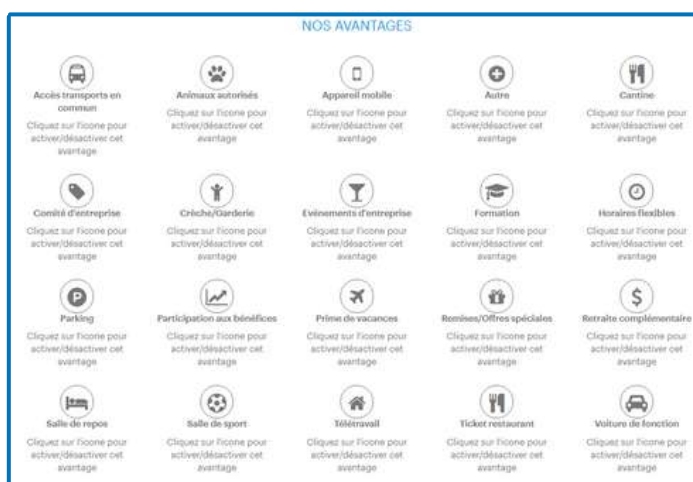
NOS AVANTAGES

Accès transports en commun
Cliquez sur l'icone pour activer/désactiver cet avantage

Animaux autorisés
Cliquez sur l'icone pour activer/désactiver cet avantage

Appareil mobile
Cliquez sur l'icone pour activer/désactiver cet avantage

Autre
Cliquez sur l'icone pour activer/désactiver cet avantage

Cantine
Cliquez sur l'icone pour activer/désactiver cet avantage

Comité d'entreprise
Cliquez sur l'icone pour activer/désactiver cet avantage

Crèche/Garderie
Cliquez sur l'icone pour activer/désactiver cet avantage

Evénements d'entreprise
Cliquez sur l'icone pour activer/désactiver cet avantage

Formation
Cliquez sur l'icone pour activer/désactiver cet avantage

Horaires flexibles
Cliquez sur l'icone pour activer/désactiver cet avantage

Parking
Cliquez sur l'icone pour activer/désactiver cet avantage

Participation aux bénéfices
Cliquez sur l'icone pour activer/désactiver cet avantage

Prime de vacances
Cliquez sur l'icone pour activer/désactiver cet avantage

Remises/Offres spéciales
Cliquez sur l'icone pour activer/désactiver cet avantage

Retraite complémentaire
Cliquez sur l'icone pour activer/désactiver cet avantage

Salle de repos
Cliquez sur l'icone pour activer/désactiver cet avantage

Salle de sport
Cliquez sur l'icone pour activer/désactiver cet avantage

Télétravail
Cliquez sur l'icone pour activer/désactiver cet avantage

Ticket restaurant
Cliquez sur l'icone pour activer/désactiver cet avantage

Voiture de fonction
Cliquez sur l'icone pour activer/désactiver cet avantage